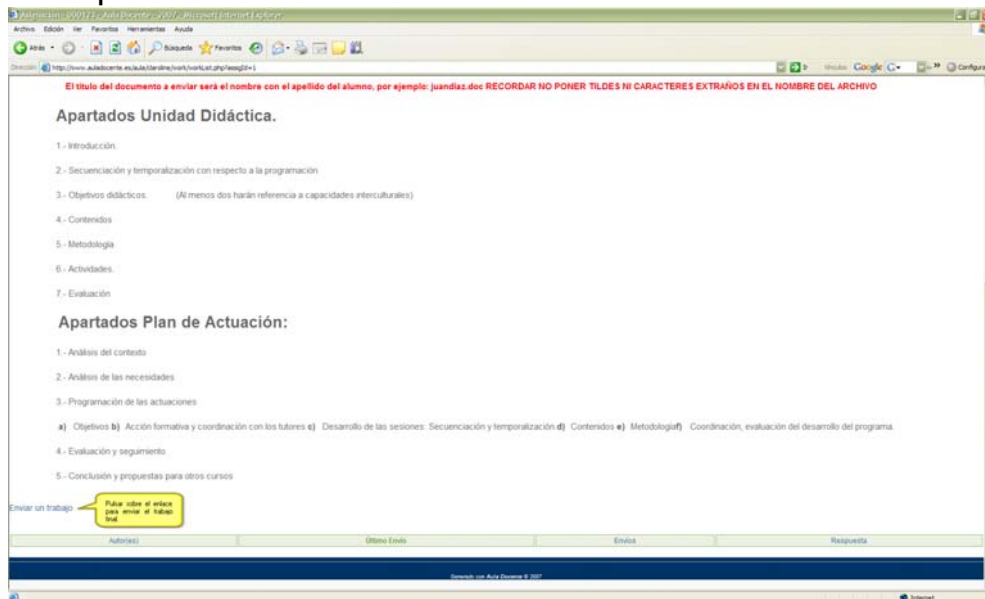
Asignación - 000112 - Aula Docente - 2007 - Microsoft Internet Explorer

Archivo Edición Ver Favoritos Herramientas Ayuda

Atrás Búsqueda Favoritos

Dirección http://www.auladocente.es/aula/claroline/work/workList.php?assigId=1

Vínculos Google G- Configuración

El título del documento a enviar será el nombre con el apellido del alumno, por ejemplo: juandiaz.doc RECORDAR NO PONER TILDES NI CARACTERES EXTRAÑOS EN EL NOMBRE DEL ARCHIVO

Apartados Unidad Didáctica.

1.- Introducción.

2.- Secuenciación y temporalización con respecto a la programación

3.- Objetivos didácticos. (Al menos dos harán referencia a capacidades interculturales)

4.- Contenidos

5.- Metodología

6.- Actividades.

7.- Evaluación

Apartados Plan de Actuación:

1.- Análisis del contexto

2.- Análisis de las necesidades

3.- Programación de las actuaciones

a) Objetivos b) Acción formativa y coordinación con los tutores c) Desarrollo de las sesiones: Secuenciación y temporalización d) Contenidos e) Metodologíaf) Coordinación, evaluación del desarrollo del programa.

4.- Evaluación y seguimiento

5.- Conclusión y propuestas para otros cursos

Enviar un trabajo

Pulsar sobre el enlace para enviar el trabajo final.

| Autor(es) | Último Envío | Envíos | Respuesta |
|---|---|---|---|

Generado con Aula Docente © 2007

Internet